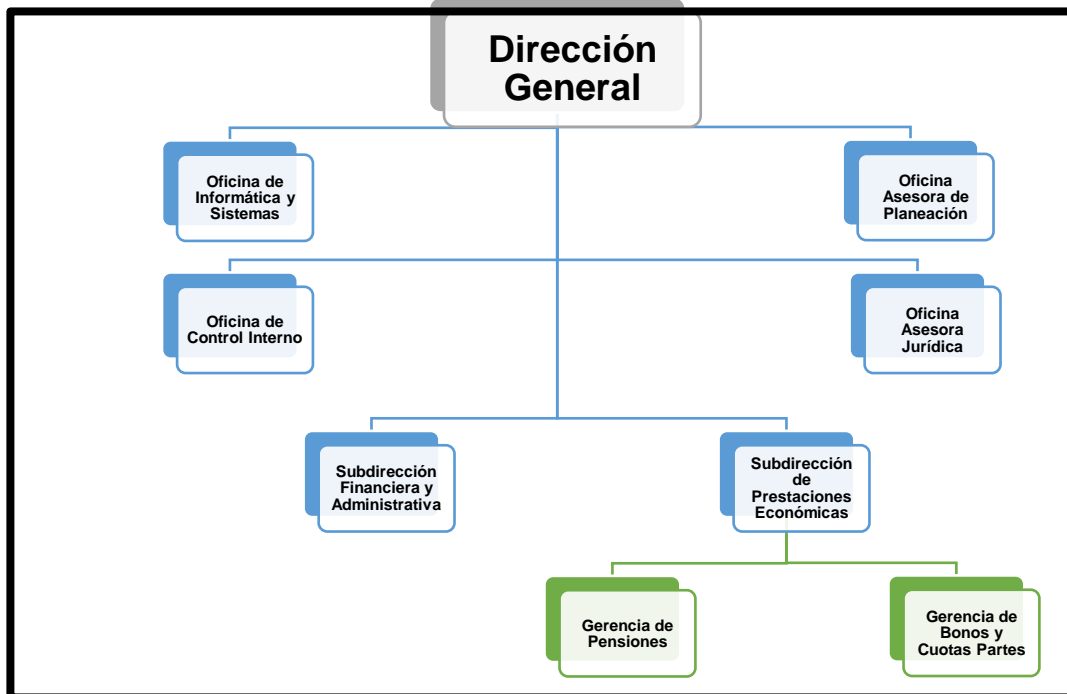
Dirección General

Oficina de Informática y Sistemas

Oficina Asesora de Planeación

Oficina de Control Interno

Oficina Asesora Jurídica

Subdirección Financiera y Administrativa

Subdirección de Prestaciones Económicas

Gerencia de Pensiones

Gerencia de Bonos y Cuotas Partes